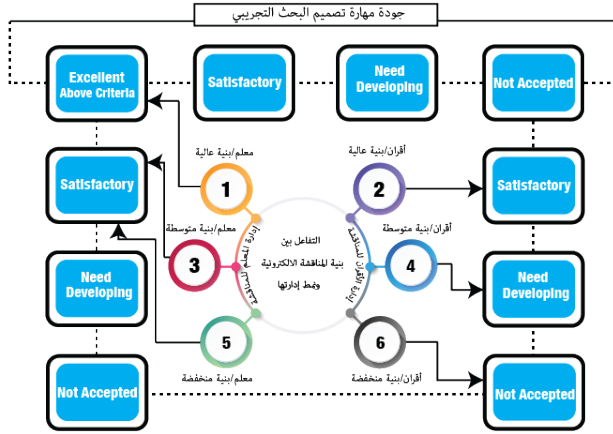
جودة مهارة تصميم البحث التجريبي

Excellent Above Criteria

Satisfactory

Need Developing

Not Accepted

معلم/بنية عالية

1

أقران/بنية عالية

2

Satisfactory

Satisfactory

معلم/بنية متوسطة

3

التفاعل بين بنية المناقشة الالكترونية ونمط إدارتها

أقران/بنية متوسطة

4

Need Developing

Need Developing

إدارة المعلم للمناقشة

إدارة الأقران للمناقشة

5

6

Not Accepted

معلم/بنية منخفضة

أقران/بنية منخفضة

Not Accepted